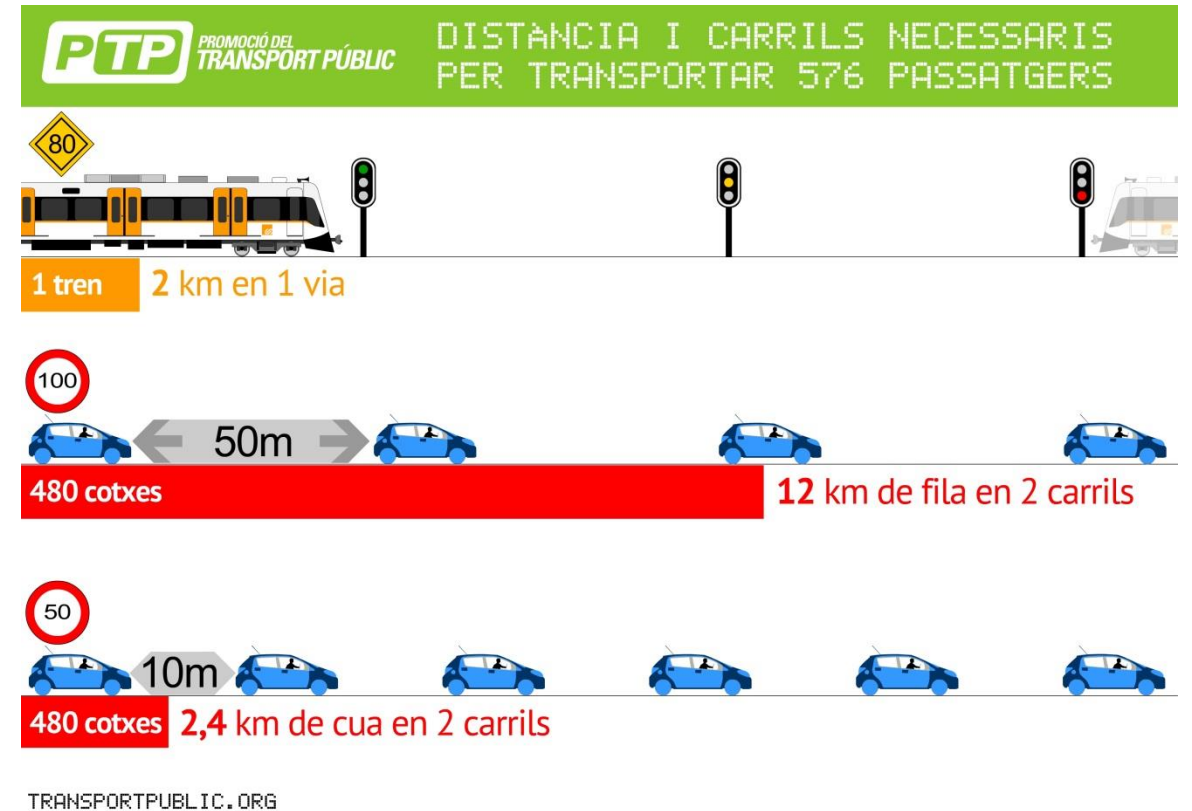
PTP PROMOCIÓ DEL TRANSPORT PÚBLIC

DISTANCIA I CARRILS NECESSARIS PER TRANSPORTAR 576 PASSATGERS

80

1 tren 2 km en 1 via

100

50m

480 cotxes 12 km de fila en 2 carrils

50

10m

480 cotxes 2,4 km de cua en 2 carrils

TRANSPORTPUBLIC.ORG